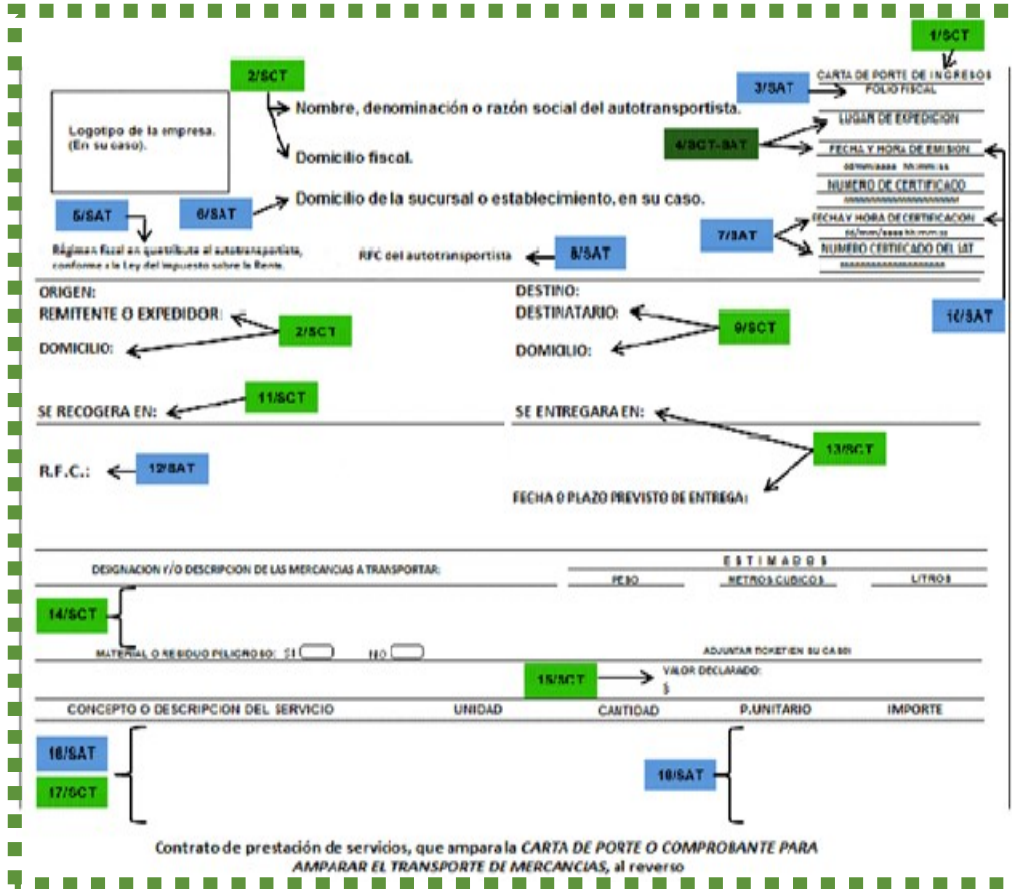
1/SCT

2/SCT

Logotipo de la empresa. (En su caso).

Nombre, denominación o razón social del autotransportista.

Domicilio fiscal.

3/SAT

CARTA DE PORTE DE INGRESOS
FOLIO FISCAL

4/SCT-SAT

LUGAR DE EXPEDICION

FECHA Y HORA DE EMISION
dd/mm/aaaa hh:mm:ss

NUMERO DE CERTIFICADO

5/SAT

6/SAT

Domicilio de la sucursal o establecimiento, en su caso.

Régimen fiscal en que tributa el autotransportista, conforme a la Ley del Impuesto sobre la Renta.

RFC del autotransportista

8/SAT

7/SAT

FECHA Y HORA DE CERTIFICACION
dd/mm/aaaa hh:mm:ss

NUMERO CERTIFICADO DEL SAT

10/SAT

ORIGEN:
REMITENTE O EXPEDIDOR:

2/SCT

DOMICILIO:

DESTINO:
DESTINATARIO:

9/SCT

DOMICILIO:

11/SCT

SE RECOGERA EN:

SE ENTREGARA EN:

13/SCT

R.F.C.:

12/SAT

FECHA O PLAZO PREVISTO DE ENTREGA:

DESIGNACION Y/O DESCRIPCION DE LAS MERCANCIAS A TRANSPORTAR:

E S T I M A D O S

PESO | METROS CUBICOS | LITROS

14/SCT

MATERIAL O RESIDUO PELIGROSO: SI NO

ADJUNTAR TICKET (EN SU CASO)

15/SCT

VALOR DECLARADO:
$

| CONCEPTO O DESCRIPCION DEL SERVICIO | UNIDAD | CANTIDAD | P.UNITARIO | IMPORTE |
|---|---|---|---|---|

16/SAT

17/SCT

18/SAT

Contrato de prestación de servicios, que ampara la CARTA DE PORTE O COMPROBANTE PARA AMPARAR EL TRANSPORTE DE MERCANCIAS, al reverso